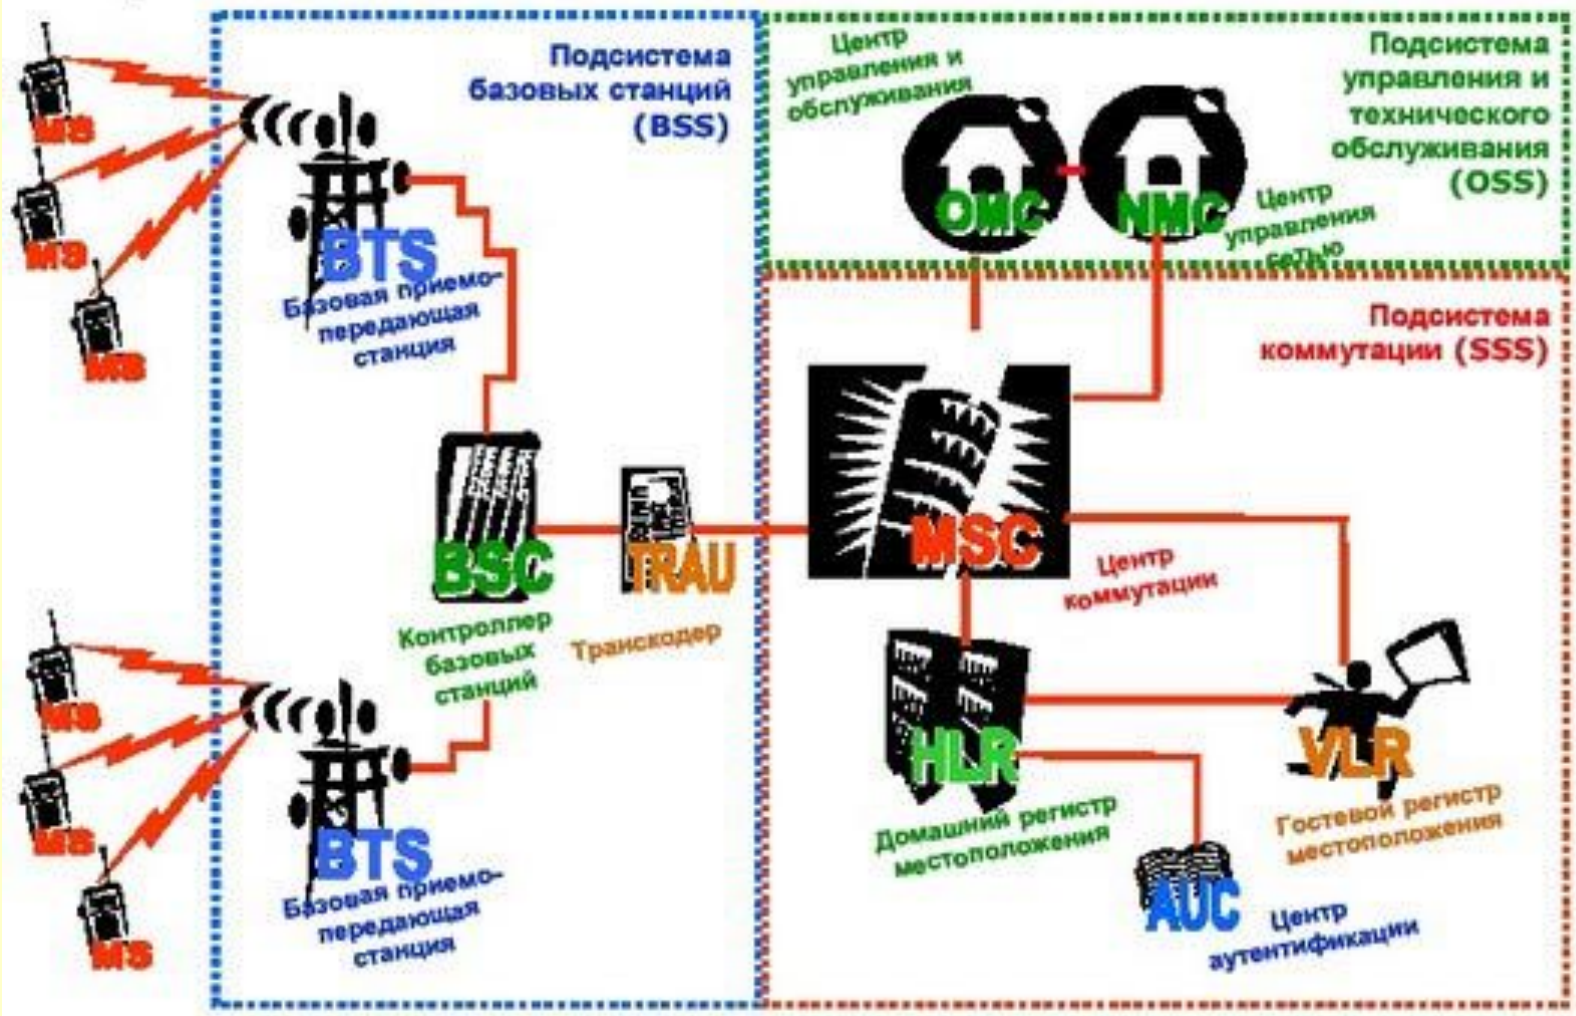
MS
MS
MS

Подсистема базовых станций (BSS)

BTS
Базовая приемо-передающая станция

BSC
Контроллер базовых станций

TRAU
Транскодер

BTS
Базовая приемо-передающая станция

MS
MS
MS

Центр управления и обслуживания

OMC

NMC

Центр управления сетью

Подсистема управления и технического обслуживания (OSS)

Подсистема коммутации (SSS)

MSC
Центр коммутации

HLR
Домашний регистр местоположения

VLR
Гостевой регистр местоположения

AUC
Центр аутентификации